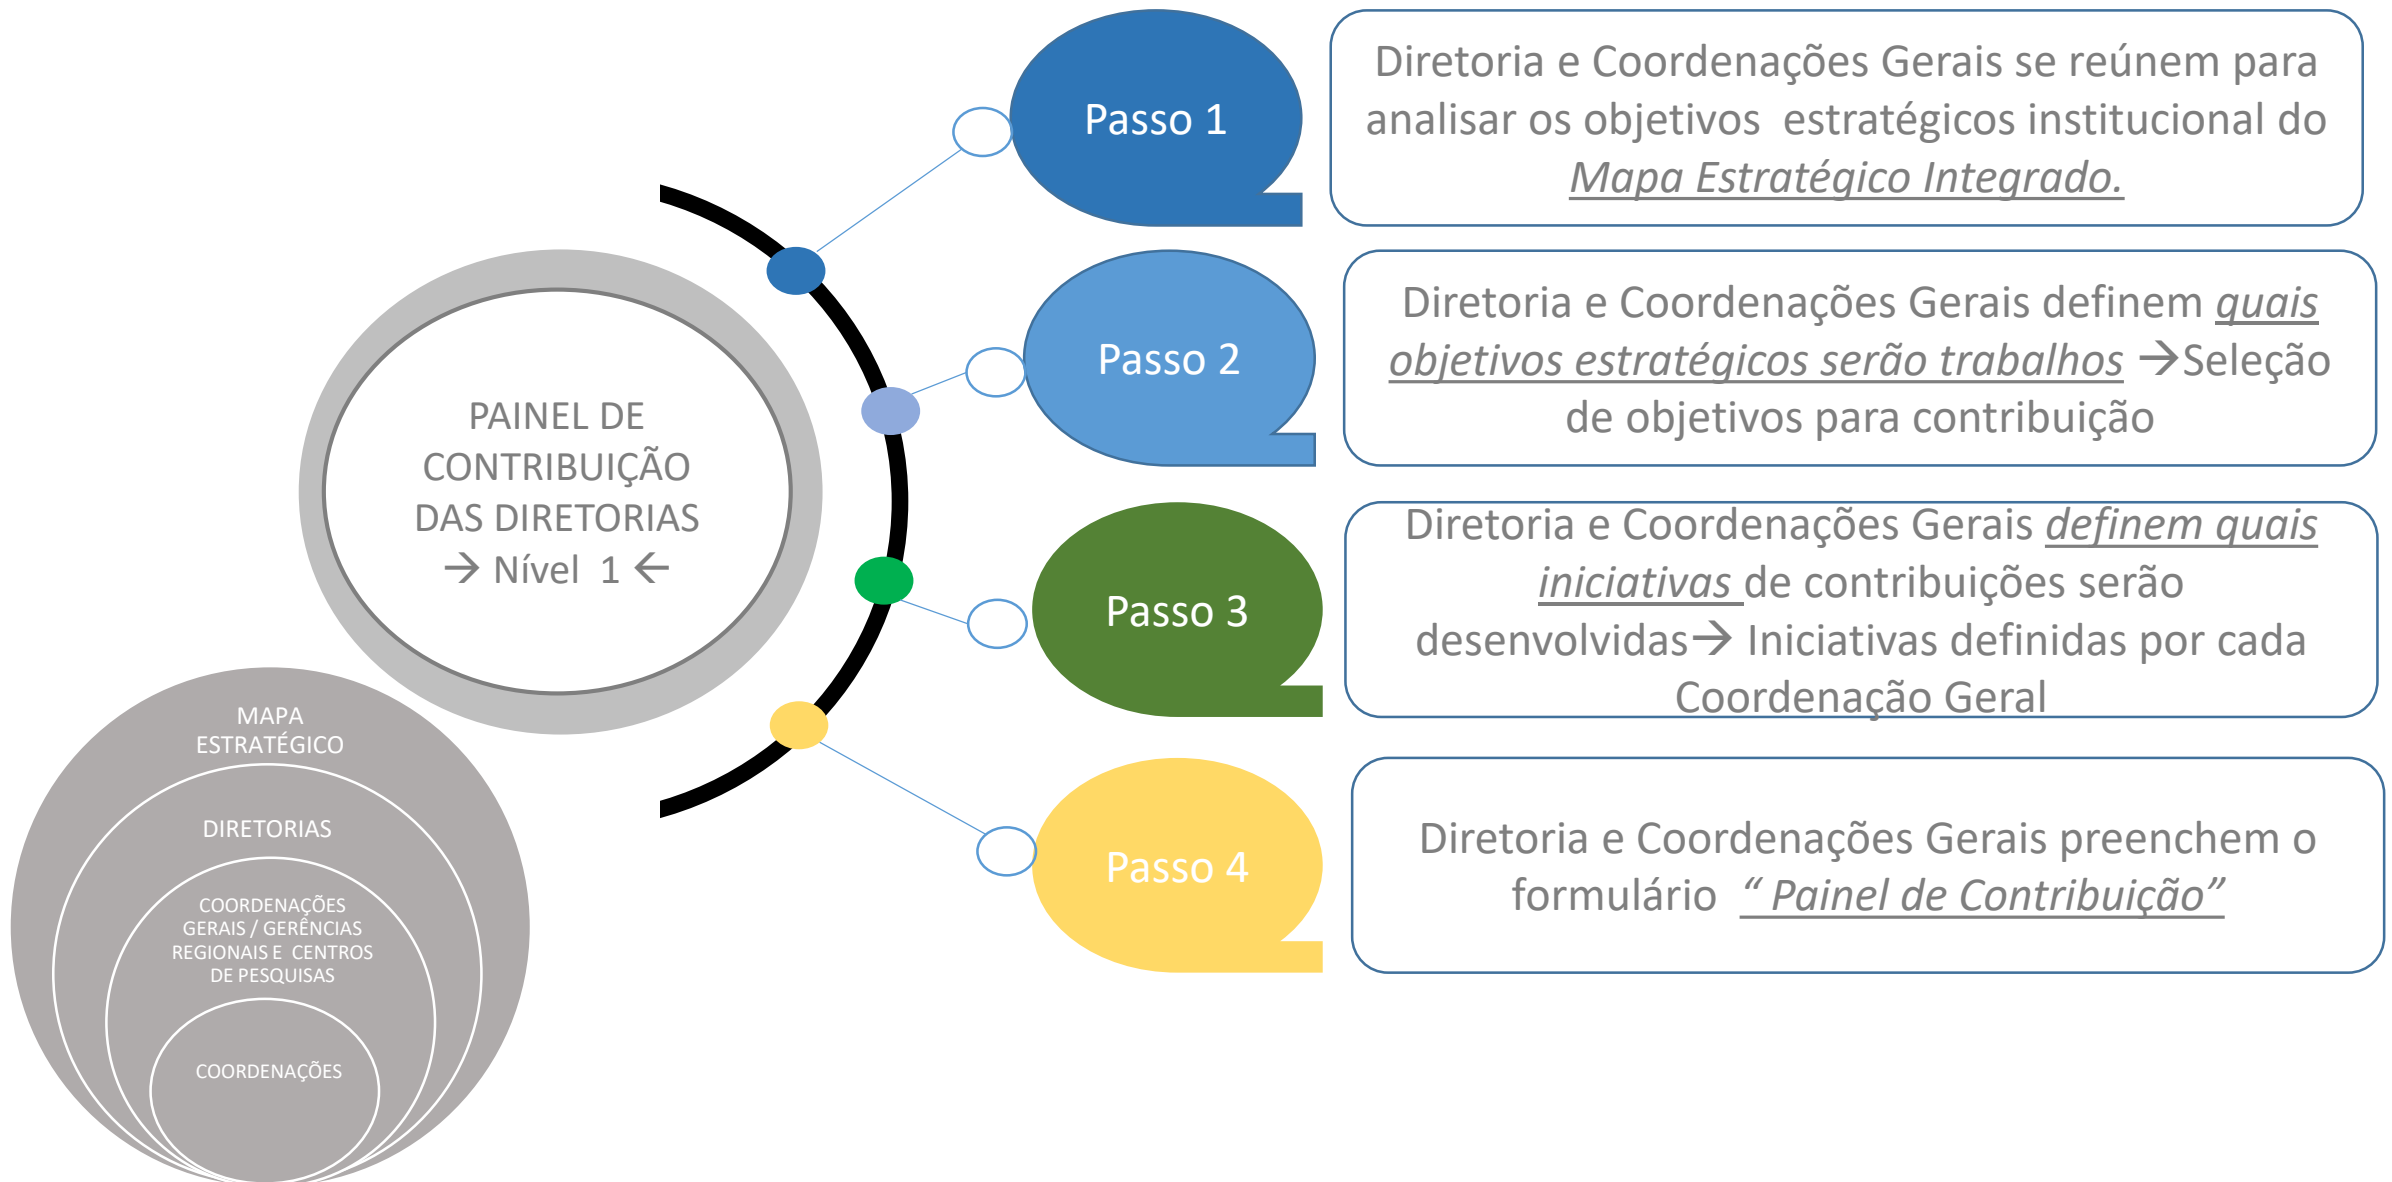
PAINEL DE CONTRIBUIÇÃO DAS DIRETORIAS → Nível 1 ←

Passo 1

Diretoria e Coordenações Gerais se reúnem para analisar os objetivos estratégicos institucional do Mapa Estratégico Integrado.

Passo 2

Diretoria e Coordenações Gerais definem quais objetivos estratégicos serão trabalhos →Seleção de objetivos para contribuição

Passo 3

Diretoria e Coordenações Gerais definem quais iniciativas de contribuições serão desenvolvidas→ Iniciativas definidas por cada Coordenação Geral

Passo 4

Diretoria e Coordenações Gerais preenchem o formulário " Painel de Contribuição"

MAPA ESTRATÉGICO

DIRETORIAS

COORDENAÇÕES GERAIS / GERÊNCIAS REGIONAIS E CENTROS DE PESQUISAS

COORDENAÇÕES